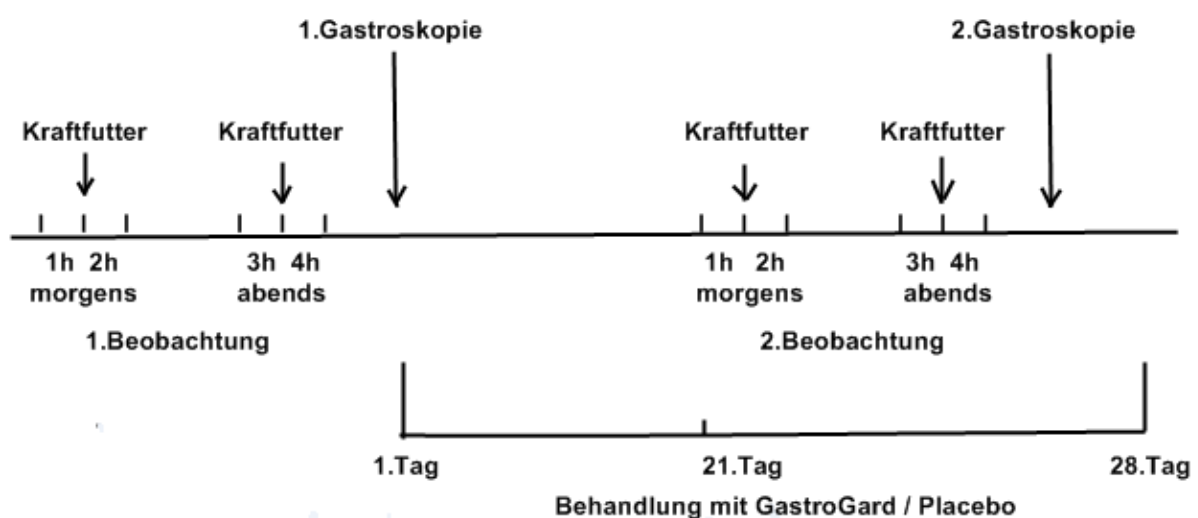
1.Gastroskopie

2.Gastroskopie

Kraftfutter

Kraftfutter

Kraftfutter

Kraftfutter

1h 2h
morgens

3h 4h
abends

1h 2h
morgens

3h 4h
abends

1.Beobachtung

2.Beobachtung

1.Tag

21.Tag

28.Tag

Behandlung mit GastroGard / Placebo